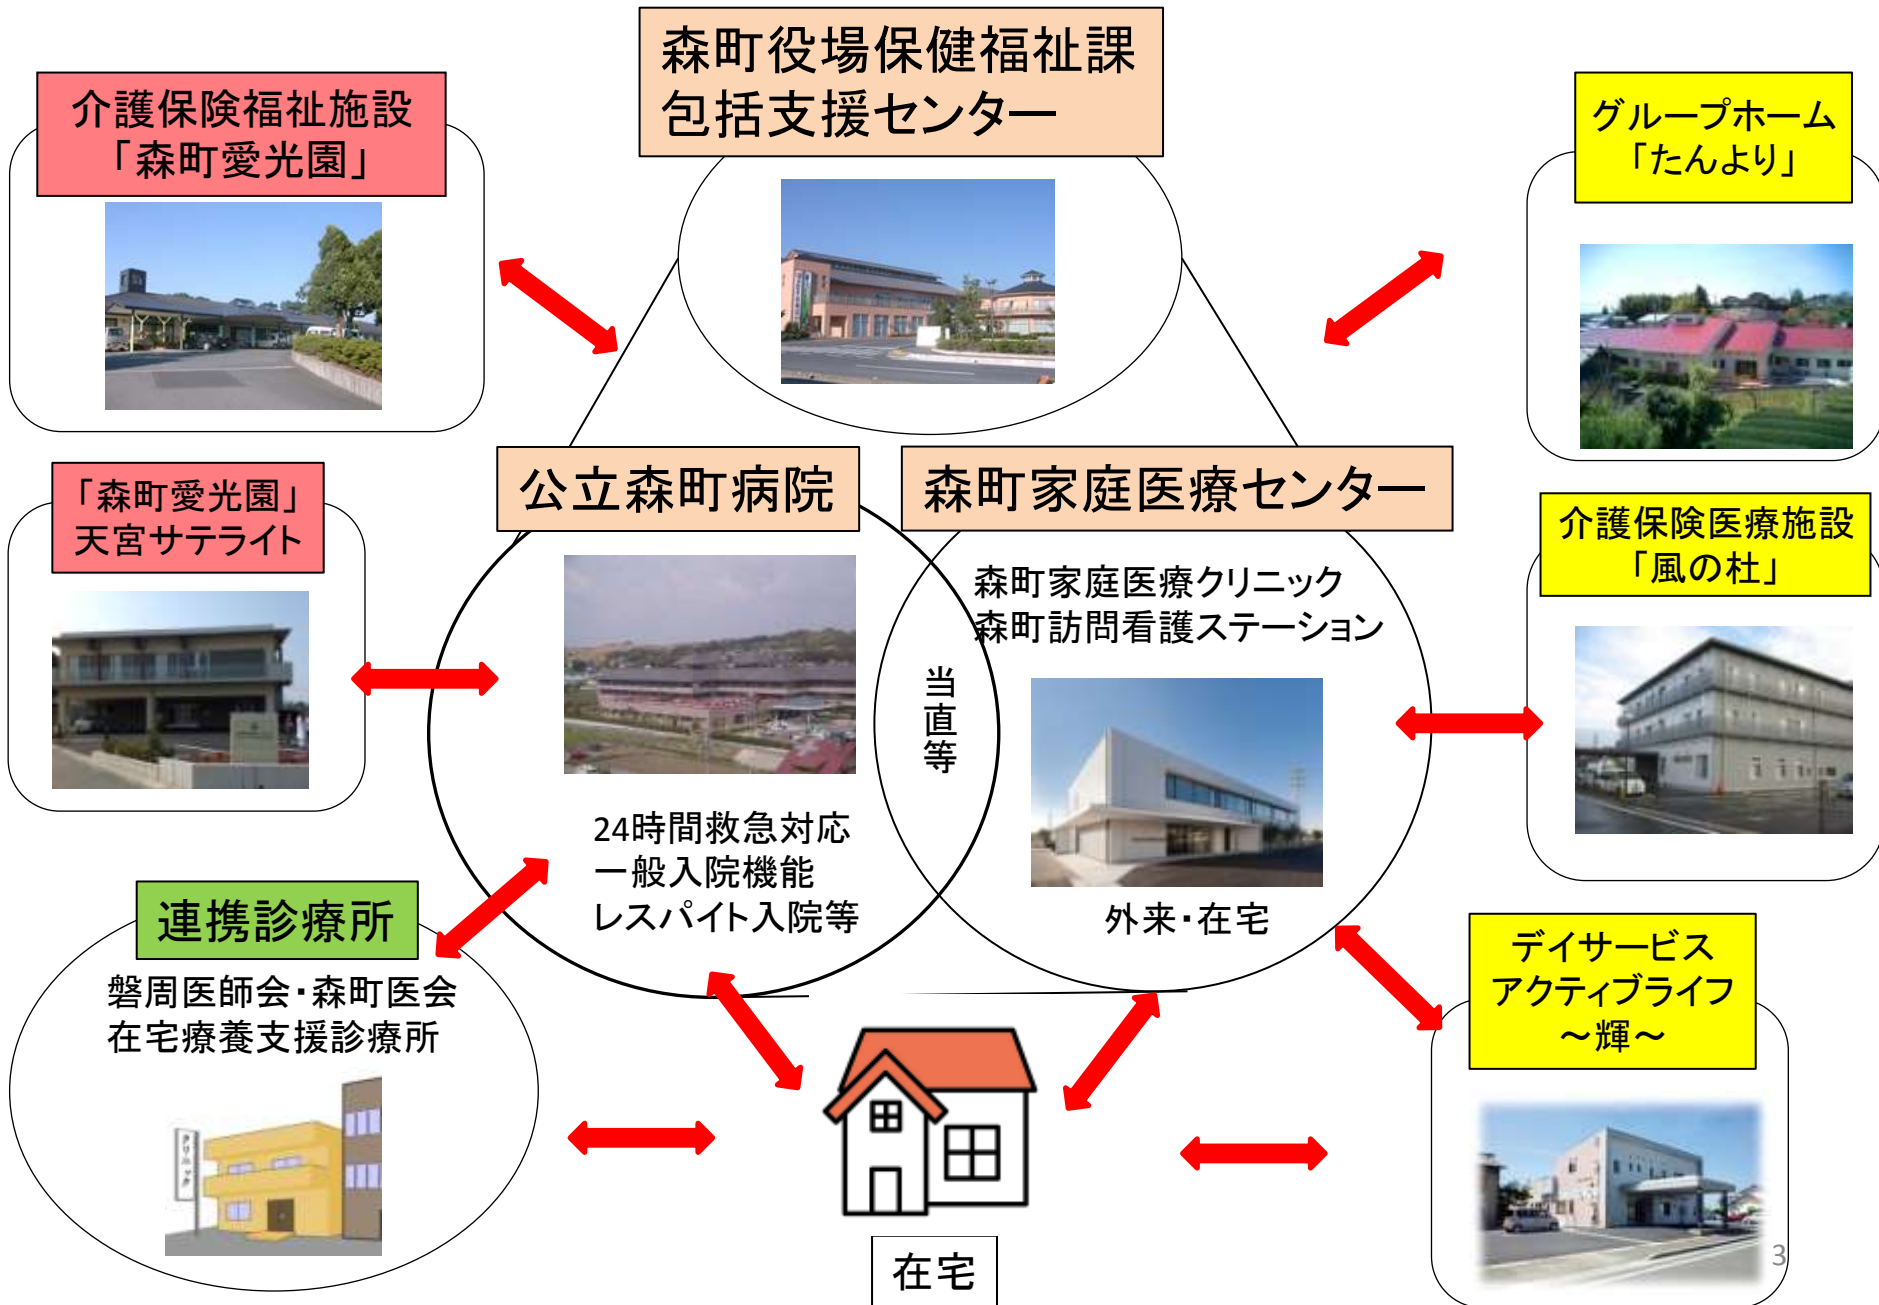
森町役場保健福祉課
包括支援センター

介護保険福祉施設
「森町愛光園」

グループホーム
「たんより」

「森町愛光園」
天宮サテライト

公立森町病院

森町家庭医療センター

森町家庭医療クリニック
森町訪問看護ステーション

介護保険医療施設
「風の杜」

当直等

24時間救急対応
一般入院機能
レスパイト入院等

外来・在宅

連携診療所

磐周医師会・森町医会
在宅療養支援診療所

デイサービス
アクティブライフ
～輝～

在宅

3